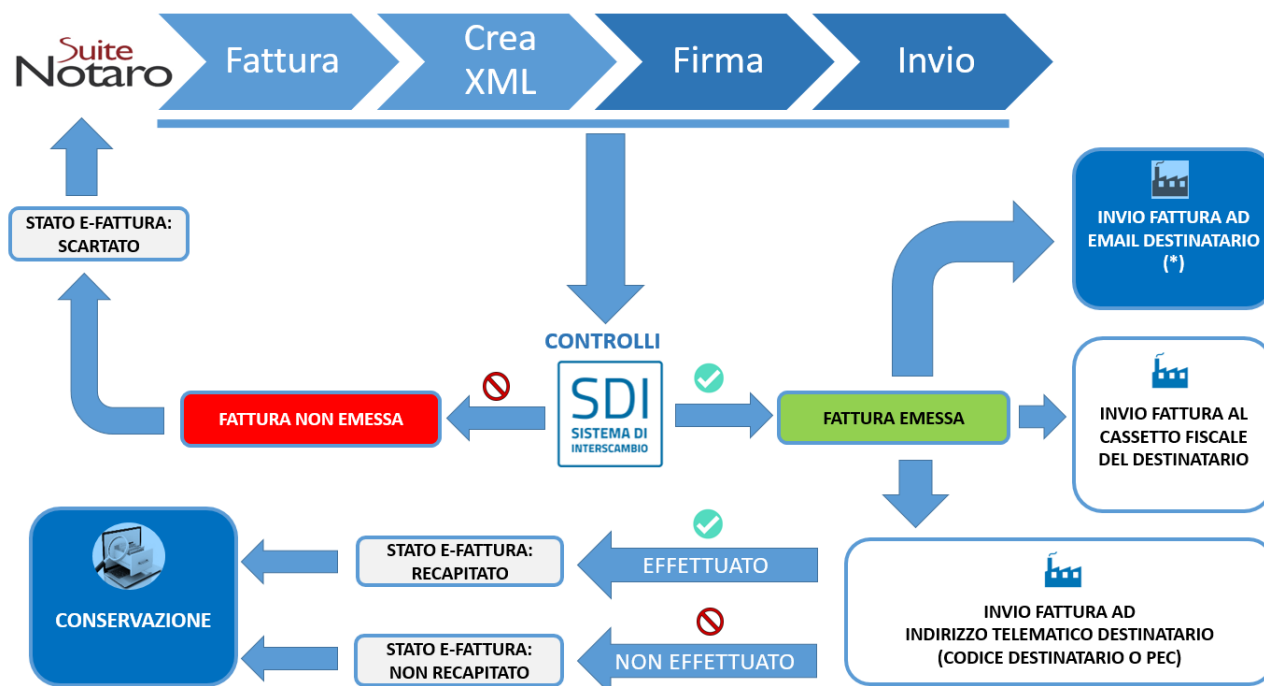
Suite Notaro

Fattura

Crea XML

Firma

Invio

STATO E-FATTURA: SCARTATO

CONTROLLI

SDI
SISTEMA DI INTERSCAMBIO

FATTURA NON EMESSA

FATTURA EMESSA

INVIO FATTURA AD EMAIL DESTINATARIO (*)

INVIO FATTURA AL CASSETTO FISCALE DEL DESTINATARIO

CONSERVAZIONE

STATO E-FATTURA: RECAPITATO

EFFETTUATO

STATO E-FATTURA: NON RECAPITATO

NON EFFETTUATO

INVIO FATTURA AD INDIRIZZO TELEMATICO DESTINATARIO (CODICE DESTINATARIO O PEC)